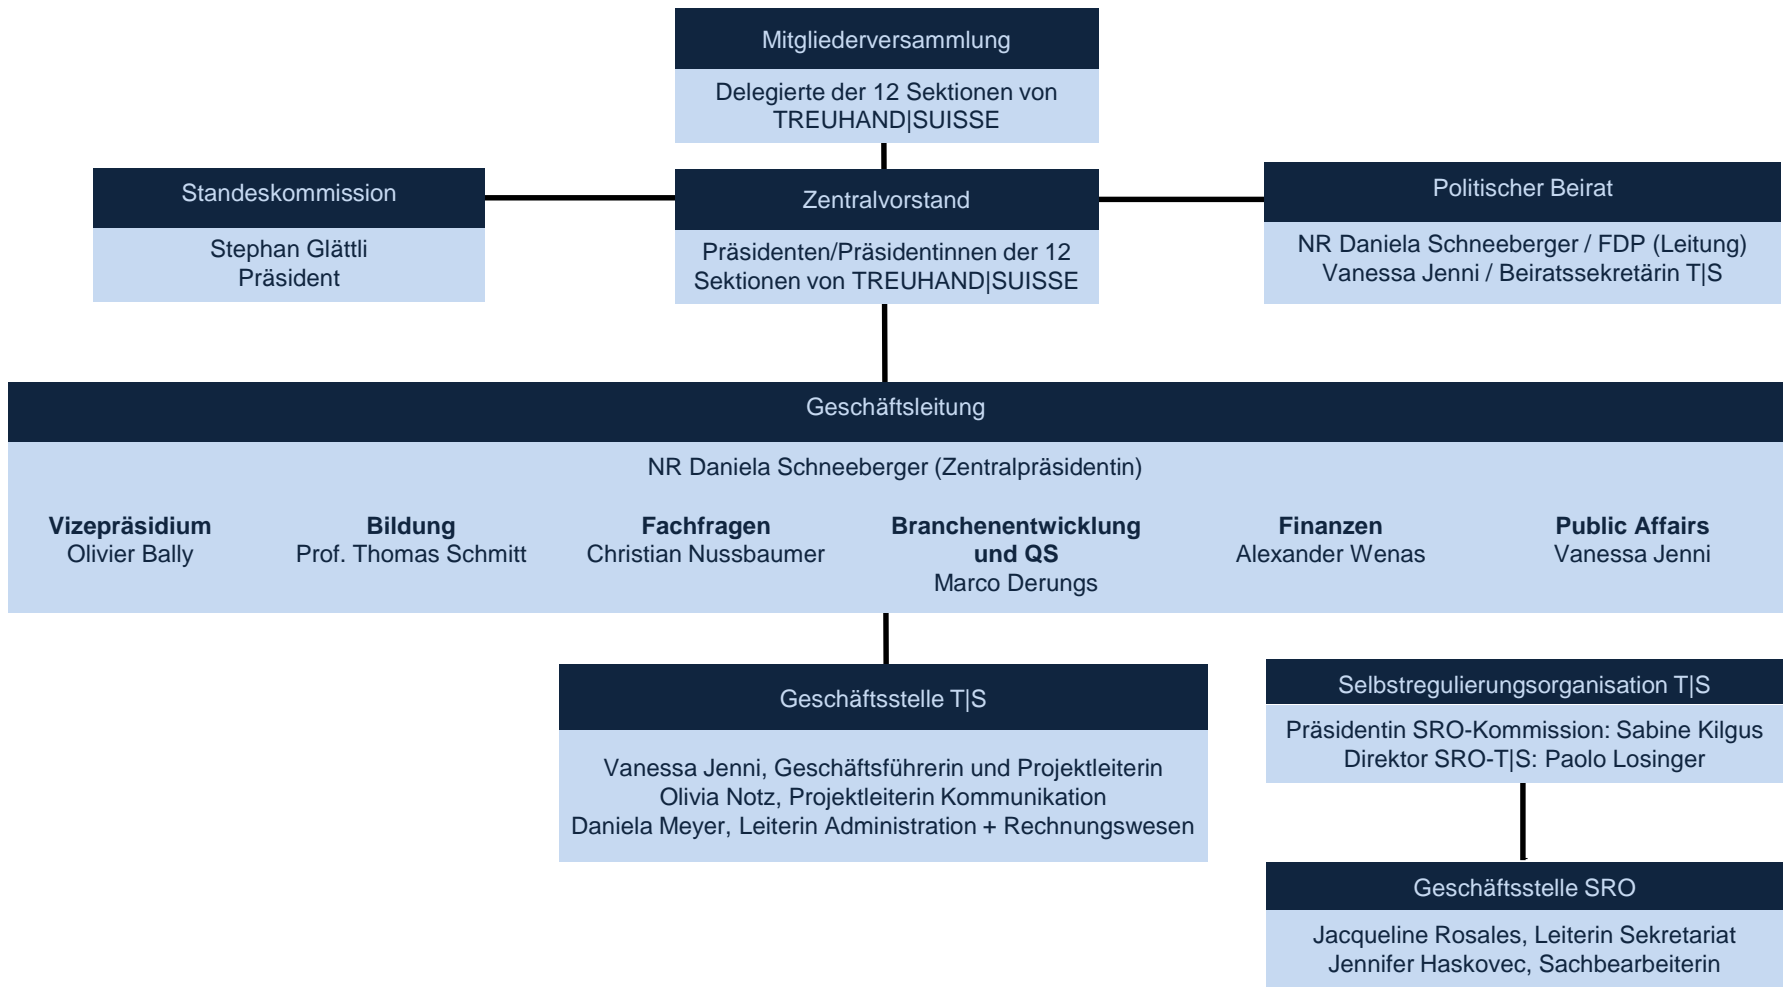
Mitgliederversammlung

Delegierte der 12 Sektionen von TREUHAND|SUISSE

Standeskommission

Stephan Glättli
Präsident

Zentralvorstand

Präsidenten/Präsidentinnen der 12 Sektionen von TREUHAND|SUISSE

Politischer Beirat

NR Daniela Schneeberger / FDP (Leitung)
Vanessa Jenni / Beiratssekretärin T|S

Geschäftsleitung

NR Daniela Schneeberger (Zentralpräsidentin)

**Vizepräsidium**
Olivier Bally

**Bildung**
Prof. Thomas Schmitt

**Fachfragen**
Christian Nussbaumer

**Branchenentwicklung und QS**
Marco Derungs

**Finanzen**
Alexander Wenas

**Public Affairs**
Vanessa Jenni

Geschäftsstelle T|S

Vanessa Jenni, Geschäftsführerin und Projektleiterin
Olivia Notz, Projektleiterin Kommunikation
Daniela Meyer, Leiterin Administration + Rechnungswesen

Selbstregulierungsorganisation T|S

Präsidentin SRO-Kommission: Sabine Kilgus
Direktor SRO-T|S: Paolo Losinger

Geschäftsstelle SRO

Jacqueline Rosales, Leiterin Sekretariat
Jennifer Haskovec, Sachbearbeiterin